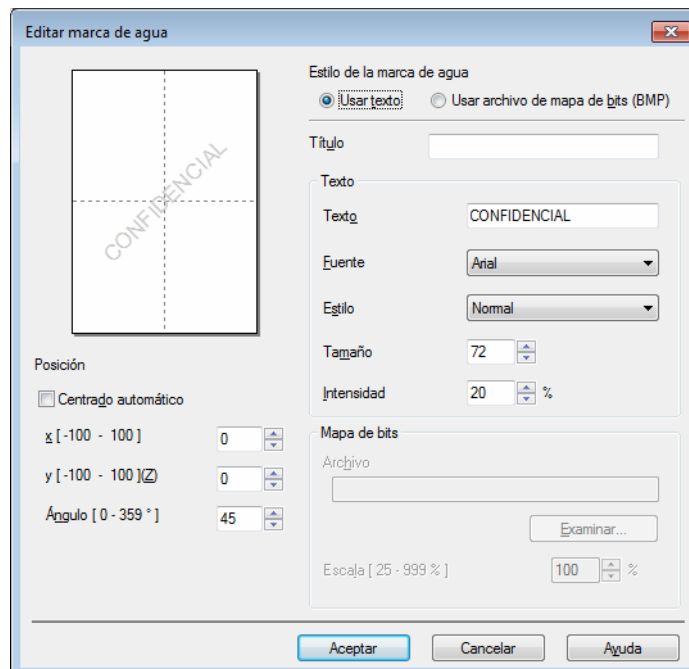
Editar marca de agua

CONFIDENCIAL

Posición

Centrado automático

x [ -100 - 100 ] 0

y [ -100 - 100 ](Z) 0

Ángulo [ 0 - 359 ° ] 45

Estilo de la marca de agua

Usar texto

Usar archivo de mapa de bits (BMP)

Título

Texto

Texto CONFIDENCIAL

Fuente Arial

Estilo Normal

Tamaño 72

Intensidad 20 %

Mapa de bits

Archivo

Examinar...

Escala [ 25 - 999 % ] 100 %

Aceptar

Cancelar

Ayuda